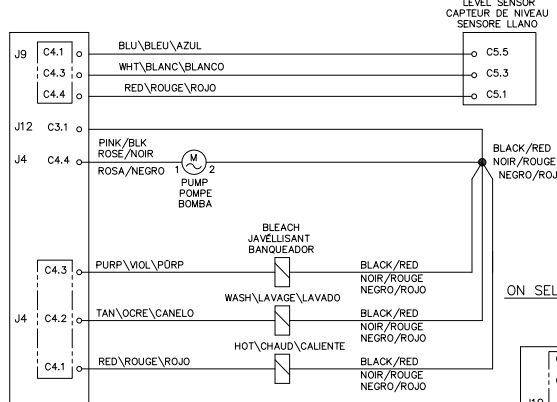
LEVEL SENSOR
CAPTEUR DE NIVEAU
SENSORE LLANO

J9 C4.1 BLU\BLEU\AZUL C5.5
C4.3 WHT\BLANC\BLANCO C5.3
C4.4 RED\ROUGE\ROJO C5.1

J12 C3.1

J4 C4.4 PINK/BLK ROSE/NOIR ROSA/NEGRO 1 M 2 PUMP POMPE BOMBA

BLACK/RED NOIR/ROUGE NEGRO/ROJ

BLEACH JAVELLISANT BANQUEADOR
C4.3 PURP\VIOL\PURP BLACK/RED NOIR/ROUGE NEGRO/ROJO

WASH\LAVAGE\LAVADO
J4 C4.2 TAN\OCRE\CANELO BLACK/RED NOIR/ROUGE NEGRO/ROJO

ON SEL

HOT\CHAUD\CALIENTE
C4.1 RED\ROUGE\ROJO BLACK/RED NOIR/ROUGE NEGRO/ROJO